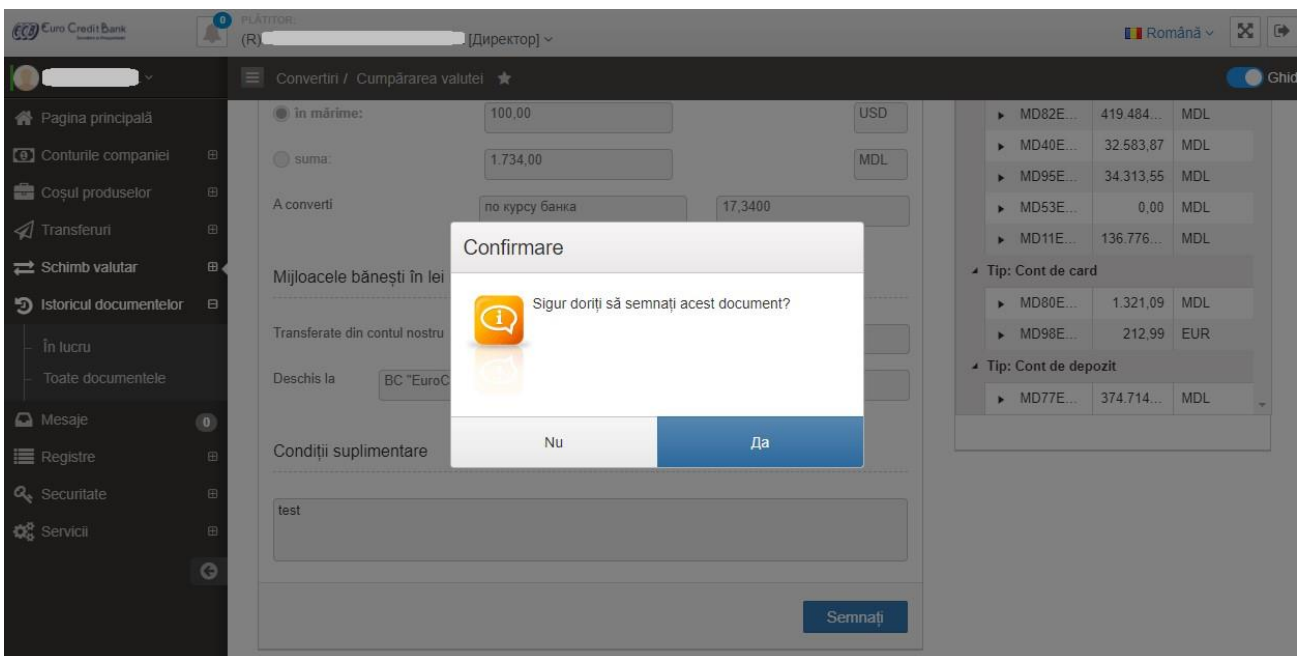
ECB Euro Credit Bank

0

PLĂTITOR:
(R) [Директор]

Română

Convertiri / Cumpărarea valutei ★

Ghid

Pagina principală
Conturile companiei
Coșul produselor
Transferuri
Schimb valutar
Istoricul documentelor
În lucru
Toate documentele
Mesaje 0
Registre
Securitate
Servicii

în mărime: 100,00 USD
suma: 1.734,00 MDL
A converti по курсу банка 17,3400

Mijloacele bănești în lei

Transferate din contul nostru

Deschis la BC "EuroC

Condiții suplimentare

test

Semnați

| | | |
|---|---|---|
| MD82E... | 419.484... | MDL |
| MD40E... | 32.583,87 | MDL |
| MD95E... | 34.313,55 | MDL |
| MD53E... | 0,00 | MDL |
| MD11E... | 136.776... | MDL |
| Tip: Cont de card | | |
| MD80E... | 1.321,09 | MDL |
| MD98E... | 212,99 | EUR |
| Tip: Cont de depozit | | |
| MD77E... | 374.714... | MDL |

Confirmare

Sigur doriți să semnați acest document?

Nu
Да